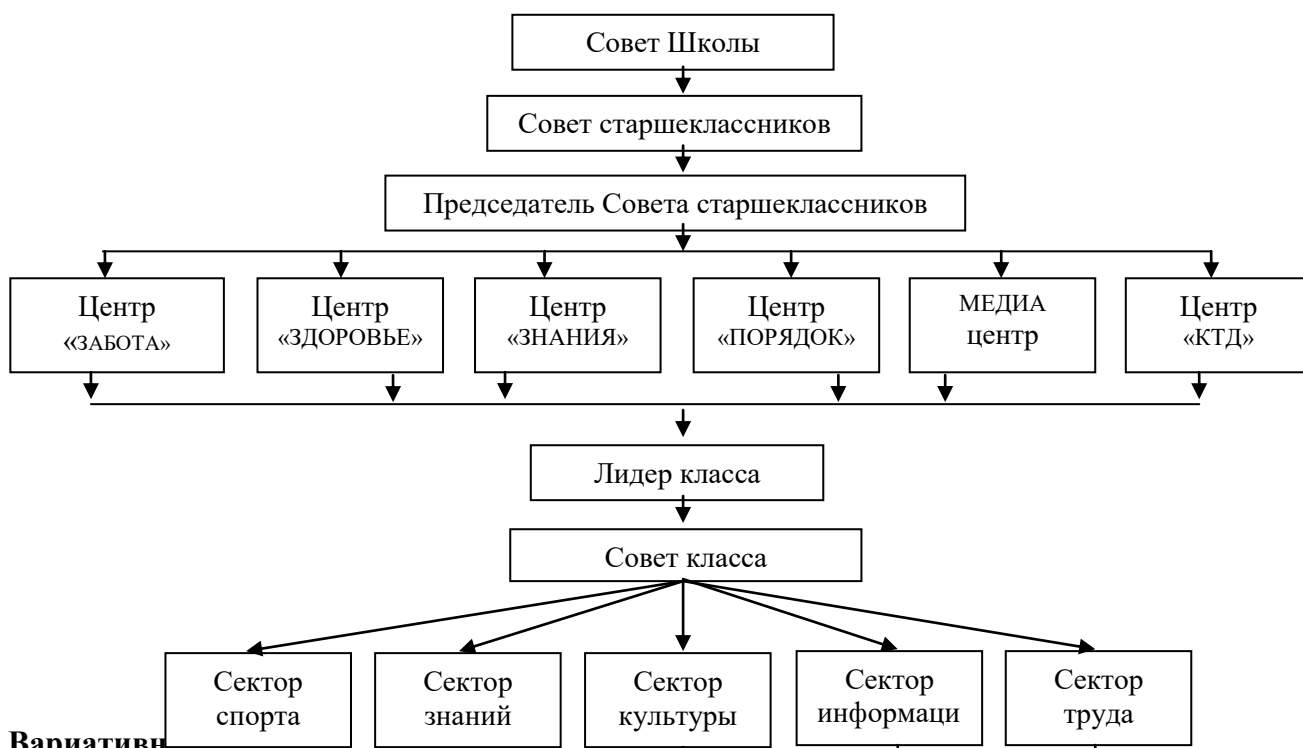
Совет Школы

Совет старшеклассников

Председатель Совета старшеклассников

Центр «ЗАБОТА»

Центр «ЗДОРОВЬЕ»

Центр «ЗНАНИЯ»

Центр «ПОРЯДОК»

МЕДИА центр

Центр «КТД»

Лидер класса

Совет класса

Сектор спорта

Сектор знаний

Сектор культуры

Сектор информаци

Сектор труда

Вариативн